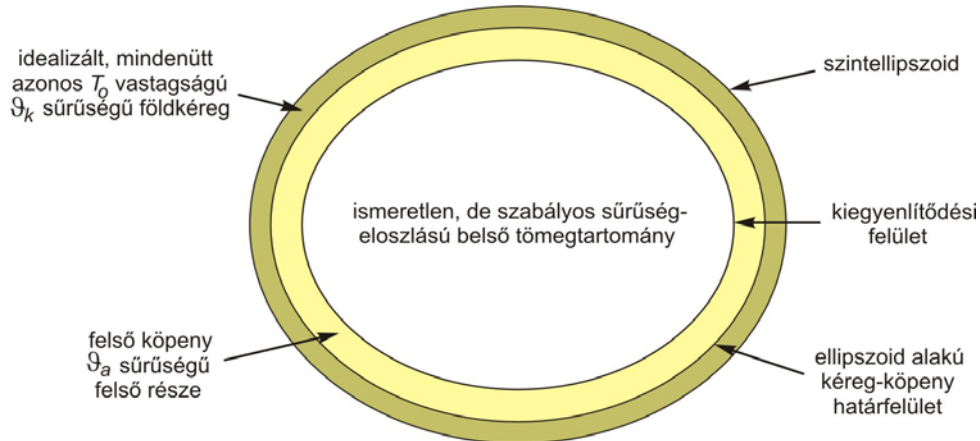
idealizált, mindenütt azonos $T_0$ vastagságú $\vartheta_k$ sűrűségű földkéreg

szintellipszoid

ismeretlen, de szabályos sűrűség-eloszlású belső tömegtartomány

kiegyenlítődési felület

felső köpeny $\vartheta_a$ sűrűségű felső része

ellipszoid alakú kéreg-köpeny határfelület